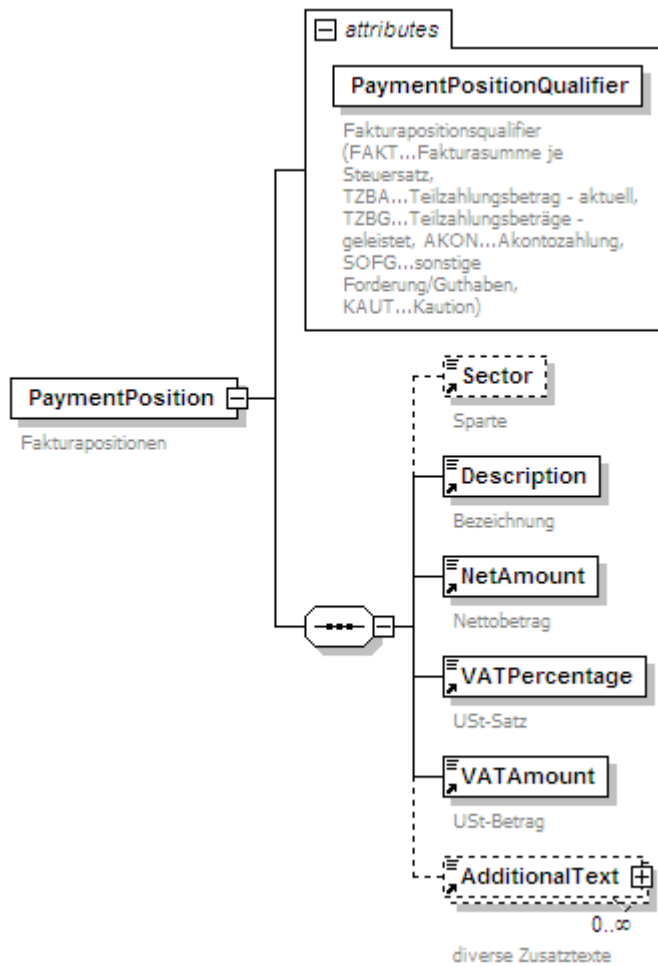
attributes

PaymentPositionQualifier

Fakturapositionsqualifier (FAKT...Fakturasumme je Steuersatz, TZBA...Teilzahlungsbetrag - aktuell, TZBG...Teilzahlungsbeträge - geleistet, AKON...Akontozahlung, SOFG...sonstige Forderung/Guthaben, KAUT...Kaution)

PaymentPosition

Fakturapositionen

Sector

Sparte

Description

Bezeichnung

NetAmount

Nettobetrag

VATPercentage

USt-Satz

VATAmount

USt-Betrag

AdditionalText

0..∞

diverse Zusatztexte